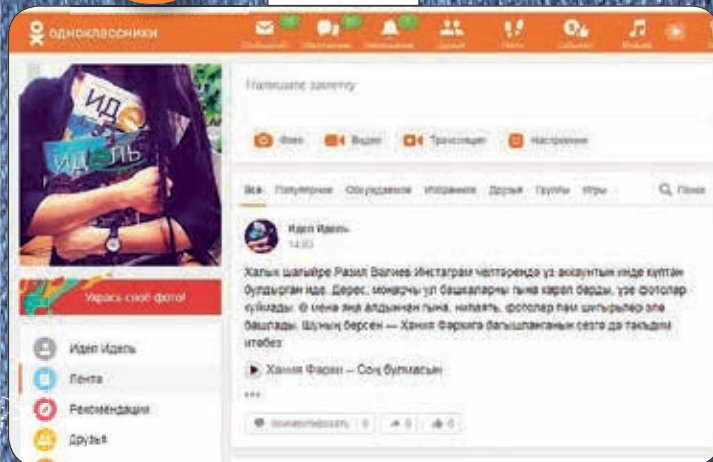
одноклассники

Сообщения Обсуждения Оповещения Друзья Гости События Музыка

Напишите заметку

Фото Видео Трансляция Настроение

Все Популярное Обсуждаемое Избранное Друзья Группы Игры Поиск

ИДЕЛЬ

Идел Идель
14:03

Халык шагыйре Разил Вәлиев Инстаграм челтәрендә үз аккаунтын инде күптән булдырган иде. Дөрес, моңарчы ул башкаларны гына карап барды, үзе фотолар куймады. Ә менә әле алдынгы гына, нихаять, фотолар һәм шигырьләр эле башлады. Шуның берсен — Хания Фәрхига багышланганын сезгә дә тәкъдим итәбез.

Хания Фархи – Соң булмасын

Украсить своё фото!

Идел Идель
Лента
Рекомендации
Друзья

Комментировать 0 0 0